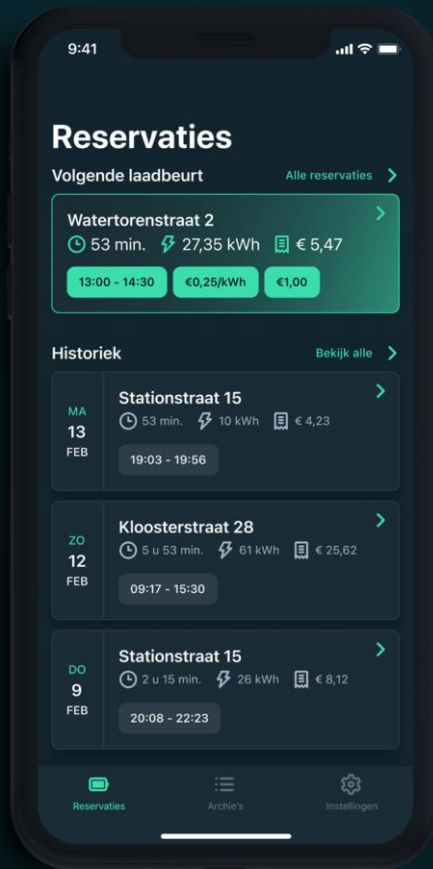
9:41

Reservaties

Volgende laadbeurt

Alle reservaties

Watertorenstraat 2

53 min. 27,35 kWh € 5,47

13:00 - 14:30

€0,25/kWh

€1,00

Historiek

Bekijk alle

MA
13
FEB

Stationstraat 15

53 min. 10 kWh € 4,23

19:03 - 19:56

ZO
12
FEB

Kloosterstraat 28

5 u 53 min. 61 kWh € 25,62

09:17 - 15:30

DO
9
FEB

Stationstraat 15

2 u 15 min. 26 kWh € 8,12

20:08 - 22:23

Reservaties

Archie's

Instellingen